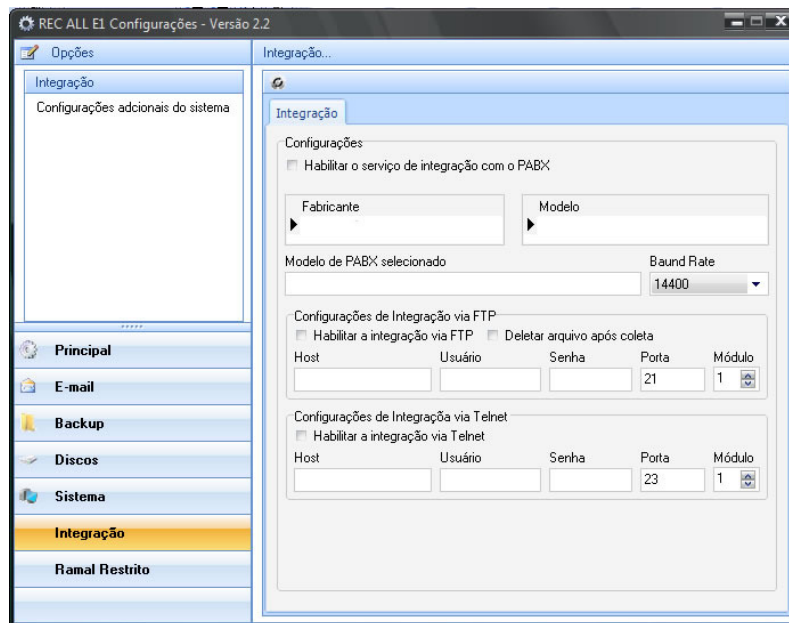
REC ALL E1 Configurações - Versão 2.2

Opções

Integração

Configurações adcionais do sistema

Principal

E-mail

Backup

Discos

Sistema

Integração

Ramal Restrito

Integração...

Integração

Configurações

Habilitar o serviço de integração com o PABX

Fabricante

Modelo

Modelo de PABX selecionado

Baund Rate

14400

Configurações de Integração via FTP

Habilitar a integração via FTP

Deletar arquivo após coleta

| Host | Usuário | Senha | Porta | Módulo |
|---|---|---|---|---|
| | | | 21 | 1 |

Configurações de Integração via Telnet

Habilitar a integração via Telnet

| Host | Usuário | Senha | Porta | Módulo |
|---|---|---|---|---|
| | | | 23 | 1 |